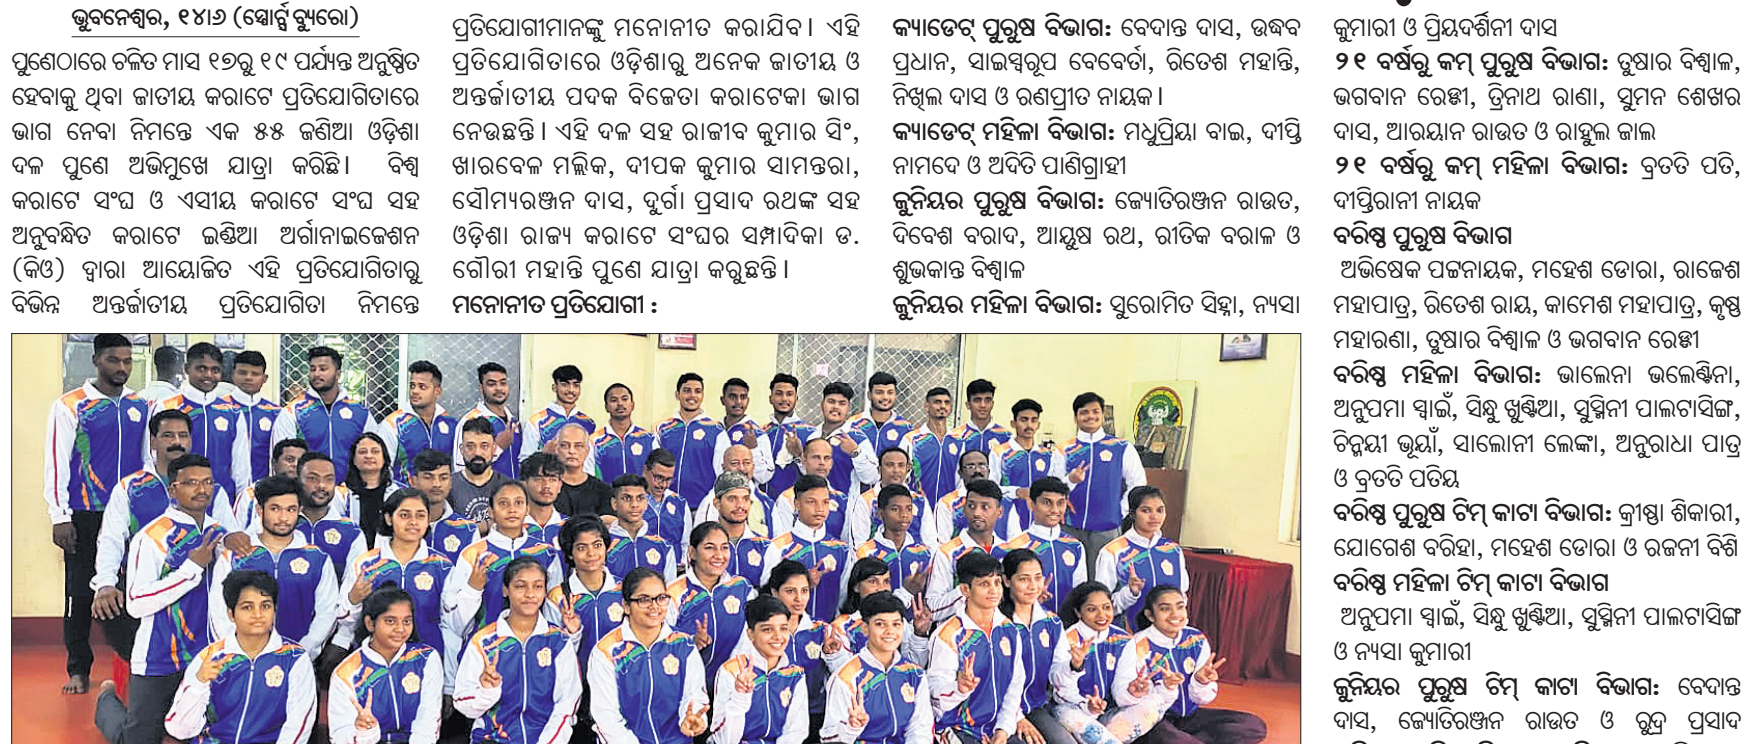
ଭୁବନେଶ୍ୱର, ୧୪।୬ (ସ୍ପୋର୍ଟ୍ସ ବ୍ୟୁରୋ)

ପୁଣେଠାରେ ଚଳିତ ମାସ ୧୭ରୁ ୧୯ ପର୍ଯ୍ୟନ୍ତ ଅନୁଷ୍ଠିତ ହେବାକୁ ଥିବା ଜାତୀୟ କରାଟେ ପ୍ରତିଯୋଗିତାରେ ଭାଗ ନେବା ନିମନ୍ତେ ଏକ ୫୫ ଜଣିଆ ଓଡ଼ିଶା ଦଳ ପୁଣେ ଅଭିମୁଖେ ଯାତ୍ରା କରିଛି। ବିଶ୍ୱ କରାଟେ ସଂଘ ଓ ଏସୀୟ କରାଟେ ସଂଘ ସହ ଅନୁବନ୍ଧିତ କରାଟେ ଇଣ୍ଡିଆ ଅର୍ଗାନାଇଜେଶନ (କିଓ) ଦ୍ୱାରା ଆୟୋଜିତ ଏହି ପ୍ରତିଯୋଗିତାରୁ ବିଭିନ୍ନ ଅନ୍ତର୍ଜାତୀୟ ପ୍ରତିଯୋଗିତା ନିମନ୍ତେ ପ୍ରତିଯୋଗୀମାନଙ୍କୁ ମନୋନୀତ କରାଯିବ। ଏହି ପ୍ରତିଯୋଗିତାରେ ଓଡ଼ିଶାରୁ ଅନେକ ଜାତୀୟ ଓ ଅନ୍ତର୍ଜାତୀୟ ପଦକ ବିଜେତା କରାଟେକା ଭାଗ ନେଉଛନ୍ତି। ଏହି ଦଳ ସହ ରାଜୀବ କୁମାର ସିଂ, ଖାରବେଳ ମଲ୍ଲିକ, ଦୀପକ କୁମାର ସାମନ୍ତରା, ସୌମ୍ୟରଞ୍ଜନ ଦାସ, ଦୁର୍ଗା ପ୍ରସାଦ ରଥଙ୍କ ସହ ଓଡ଼ିଶା ରାଜ୍ୟ କରାଟେ ସଂଘର ସମ୍ପାଦିକା ଡ. ଗୌରୀ ମହାନ୍ତି ପୁଣେ ଯାତ୍ରା କରୁଛନ୍ତି।

ମନୋନୀତ ପ୍ରତିଯୋଗୀ :

କ୍ୟାଡେଟ୍ ପୁରୁଷ ବିଭାଗ: ବେଦାନ୍ତ ଦାସ, ଉଦ୍ଧବ ପ୍ରଧାନ, ସାଇସ୍ୱରୂପ ବେବର୍ତ୍ତା, ରିତେଶ ମହାନ୍ତି, ନିଖିଲ ଦାସ ଓ ରଣପ୍ରୀତ ନାୟକ।

କ୍ୟାଡେଟ୍ ମହିଳା ବିଭାଗ: ମଧୁପ୍ରିୟା ବାଇ, ଦୀପ୍ତି ନାମଦେ ଓ ଅଦିତି ପାଣିଗ୍ରାହୀ

ଜୁନିୟର ପୁରୁଷ ବିଭାଗ: ଜ୍ୟୋତିରଞ୍ଜନ ରାଉତ, ଦିବେଶ ବରାଦ, ଆୟୁଷ ରଥ, ରୀତିକ ବରାଳ ଓ ଶୁଭକାନ୍ତ ବିଶ୍ୱାଳ

ଜୁନିୟର ମହିଳା ବିଭାଗ: ସୁରୋମିତ ସିହ୍ନା, ନ୍ୟସା କୁମାରୀ ଓ ପ୍ରିୟଦର୍ଶିନୀ ଦାସ

୨୧ ବର୍ଷରୁ କମ୍ ପୁରୁଷ ବିଭାଗ: ତୁଷାର ବିଶ୍ୱାଳ, ଭଗବାନ ରେଡ୍ଡୀ, ତ୍ରିନାଥ ରାଣା, ସୁମନ ଶେଖର ଦାସ, ଆରୟାନ ରାଉତ ଓ ରାହୁଲ ଜାଲ

୨୧ ବର୍ଷରୁ କମ୍ ମହିଳା ବିଭାଗ: ବ୍ରତତି ପତି, ଦୀପ୍ତିରାନୀ ନାୟକ

ବରିଷ୍ଠ ପୁରୁଷ ବିଭାଗ

ଅଭିଷେକ ପଟ୍ଟନାୟକ, ମହେଶ ଡୋରା, ରାଜେଶ ମହାପାତ୍ର, ରିତେଶ ରାୟ, କାମେଶ ମହାପାତ୍ର, କୃଷ୍ଣ ମହାରଣା, ତୁଷାର ବିଶ୍ୱାଳ ଓ ଭଗବାନ ରେଡ୍ଡୀ

ବରିଷ୍ଠ ମହିଳା ବିଭାଗ: ଭାଲେନା ଭଲେଣ୍ଟିନା, ଅନୁପମା ସ୍ୱାଇଁ, ସିନ୍ଧୁ ଖୁଣ୍ଟିଆ, ସୁସ୍ମିନୀ ପାଲଟାସିଙ୍ଗ, ଚିନ୍ମୟୀ ଭୂୟାଁ, ସାଲୋନୀ ଲେଙ୍କା, ଅନୁରାଧା ପାତ୍ର ଓ ବ୍ରତତି ପତିୟ

ବରିଷ୍ଠ ପୁରୁଷ ଟିମ୍ କାତା ବିଭାଗ: କ୍ରୀଷ୍ଣା ଶିକାରୀ, ଯୋଗେଶ ବରିହା, ମହେଶ ଡୋରା ଓ ରଜନୀ ବିଶି

ବରିଷ୍ଠ ମହିଳା ଟିମ୍ କାତା ବିଭାଗ

ଅନୁପମା ସ୍ୱାଇଁ, ସିନ୍ଧୁ ଖୁଣ୍ଟିଆ, ସୁସ୍ମିନୀ ପାଲଟାସିଙ୍ଗ ଓ ନ୍ୟସା କୁମାରୀ

ଜୁନିୟର ପୁରୁଷ ଟିମ୍ କାତା ବିଭାଗ: ବେଦାନ୍ତ ଦାସ, ଜ୍ୟୋତିରଞ୍ଜନ ରାଉତ ଓ ରୁଦ୍ର ପ୍ରସାଦ